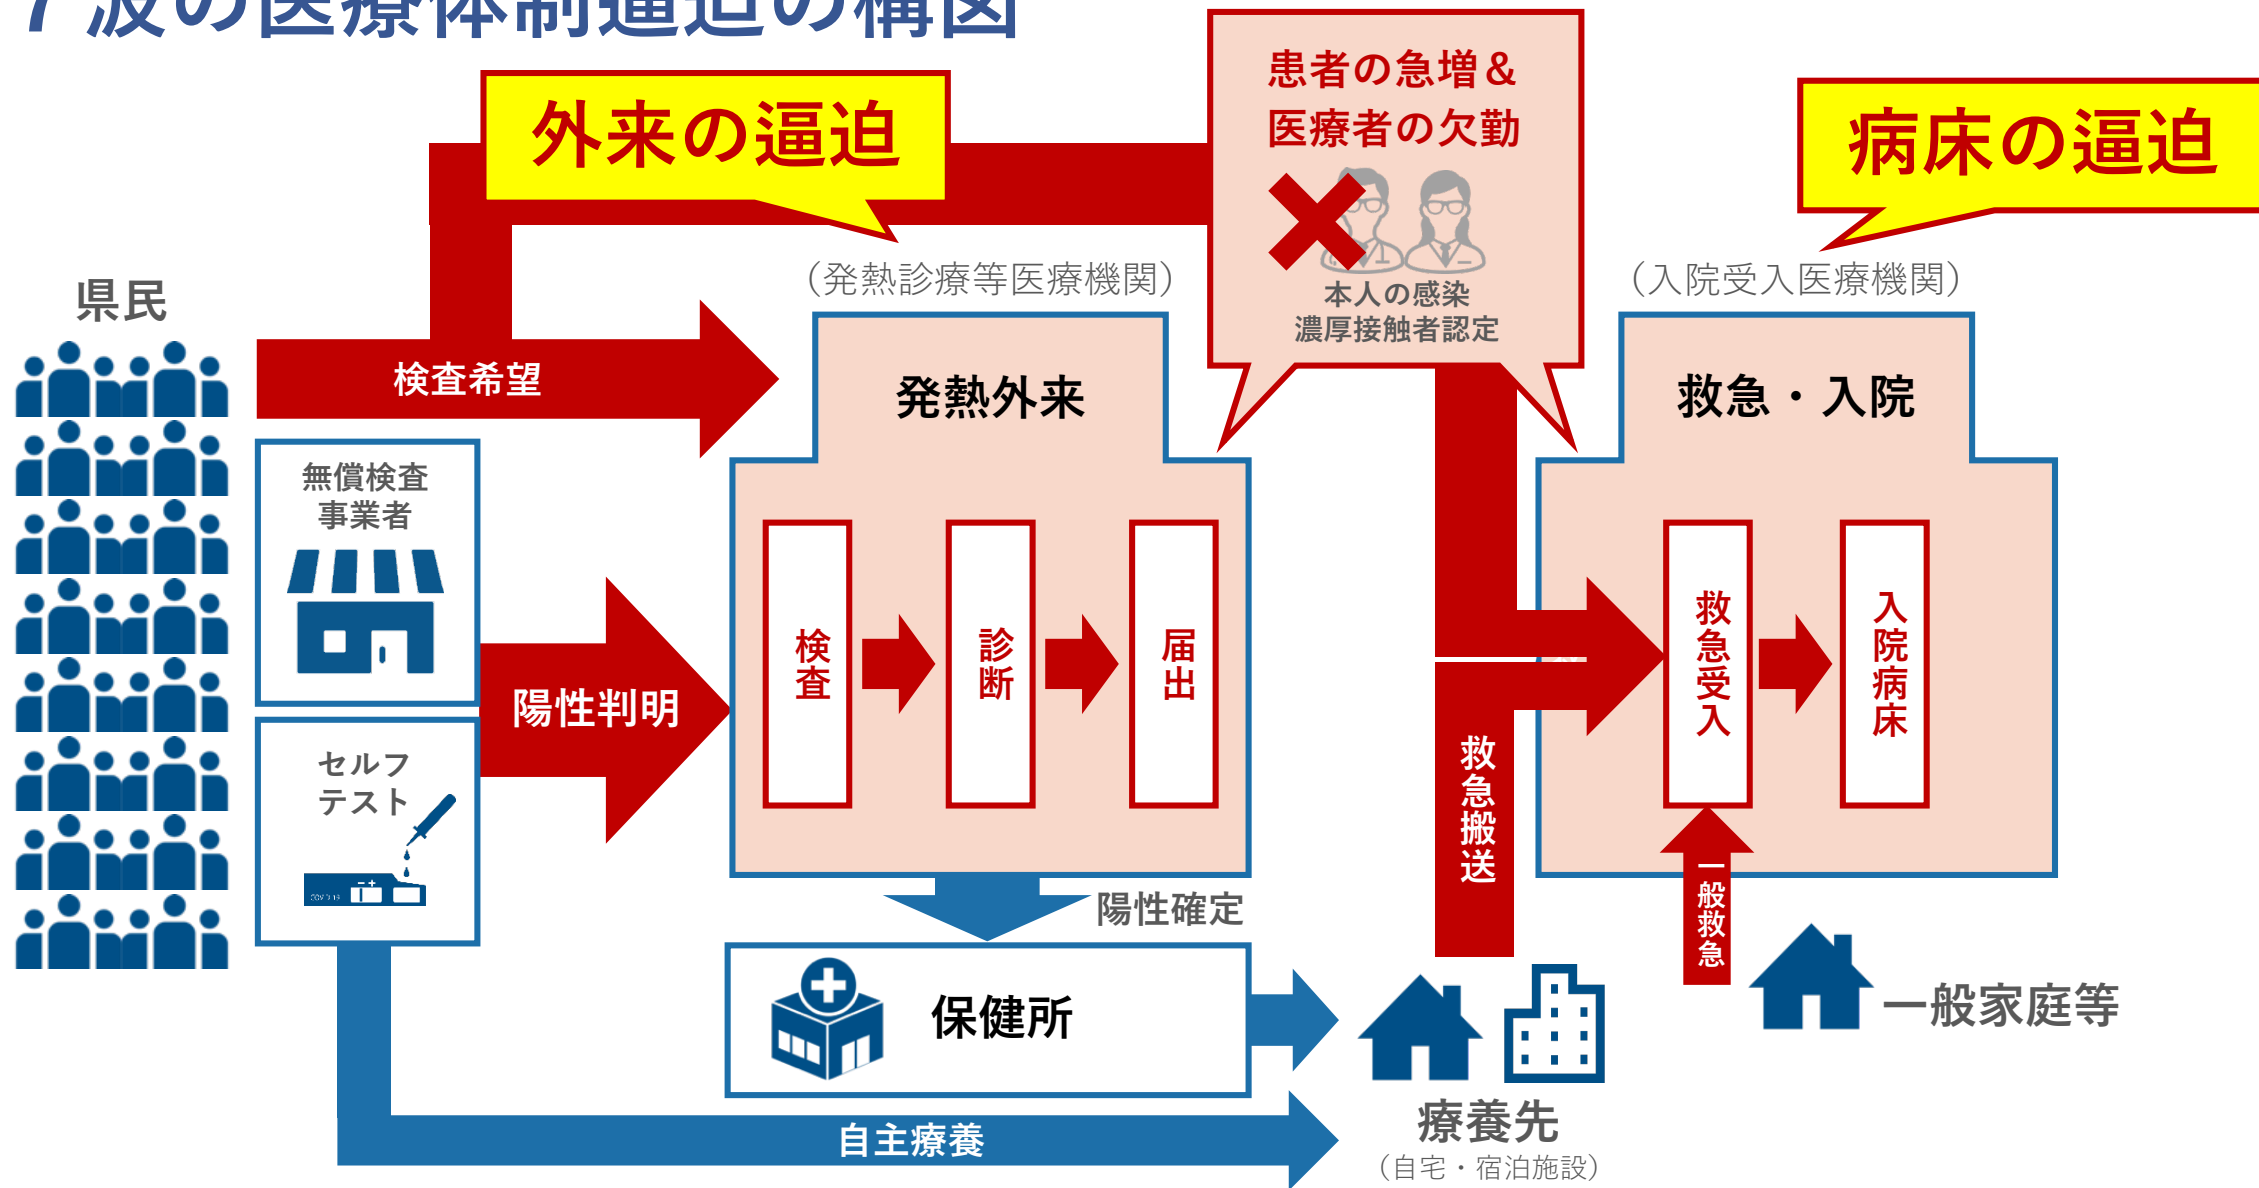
7 波の医療体制逼迫の構図

外来の逼迫

患者の急増＆
医療者の欠勤

本人の感染
濃厚接触者認定

病床の逼迫

県民

（発熱診療等医療機関）

（入院受入医療機関）

検査希望

発熱外来

救急・入院

無償検査
事業者

セルフ
テスト

陽性判明

検査

診断

届出

救急受入

入院病床

救急搬送

一般救急

陽性確定

保健所

一般家庭等

療養先
（自宅・宿泊施設）

自主療養